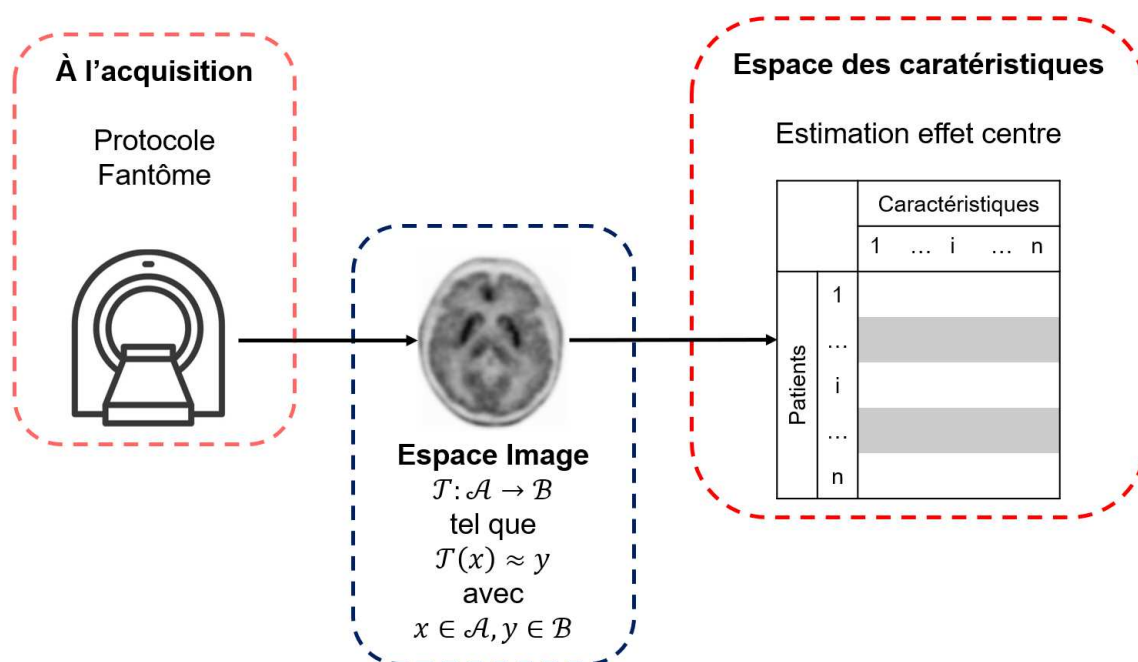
À l'acquisition

Protocole
Fantôme

Espace Image
$\mathcal{T}: \mathcal{A} \rightarrow \mathcal{B}$
tel que
$\mathcal{T}(x) \approx y$
avec
$x \in \mathcal{A}, y \in \mathcal{B}$

Espace des caratéristiques

Estimation effet centre

| | | Caractéristiques |
|---|---|---|
| | | 1 … i … n |
| Patients | 1 | |
| | … | |
| | i | |
| | … | |
| | n | |